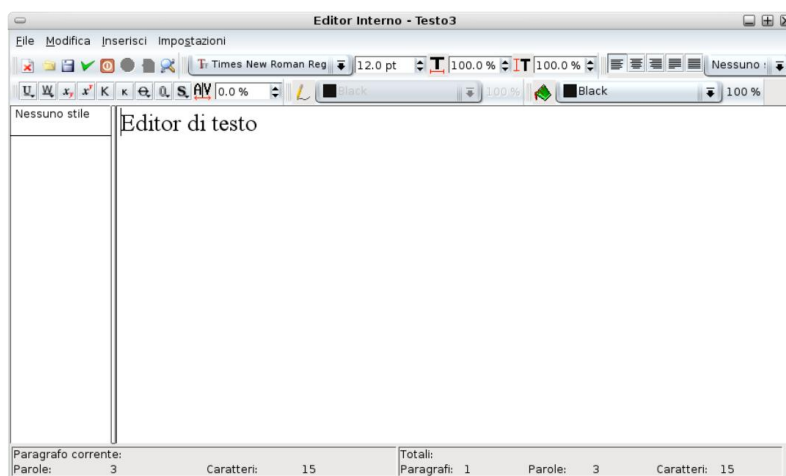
Editor Interno - Testo3

File Modifica Inserisci Impostazioni

Times New Roman Reg 12.0 pt 100.0 % 100.0 % Nessuno

0.0 % Black 100.0% Black 100 %

Nessuno stile

Editor di testo

Paragrafo corrente:
Parole: 3 Caratteri: 15

Totali:
Paragrafi: 1 Parole: 3 Caratteri: 15